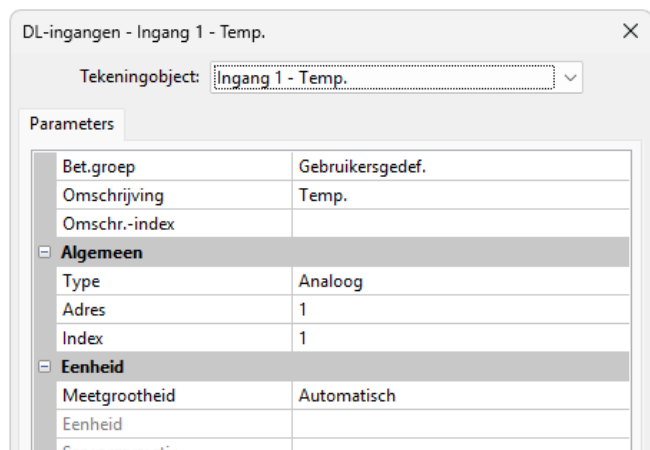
DL-ingangen - Ingang 1 - Temp.

×

Tekeningobject: Ingang 1 - Temp.

Parameters

| | |
|---|---|
| Bet.groep | Gebruikersgedef. |
| Omschrijving | Temp. |
| Omschr.-index | |
| ⊟ **Algemeen** | |
| Type | Analoog |
| Adres | 1 |
| Index | 1 |
| ⊟ **Eenheid** | |
| Meetgrootheid | Automatisch |
| Eenheid | |
| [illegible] | |